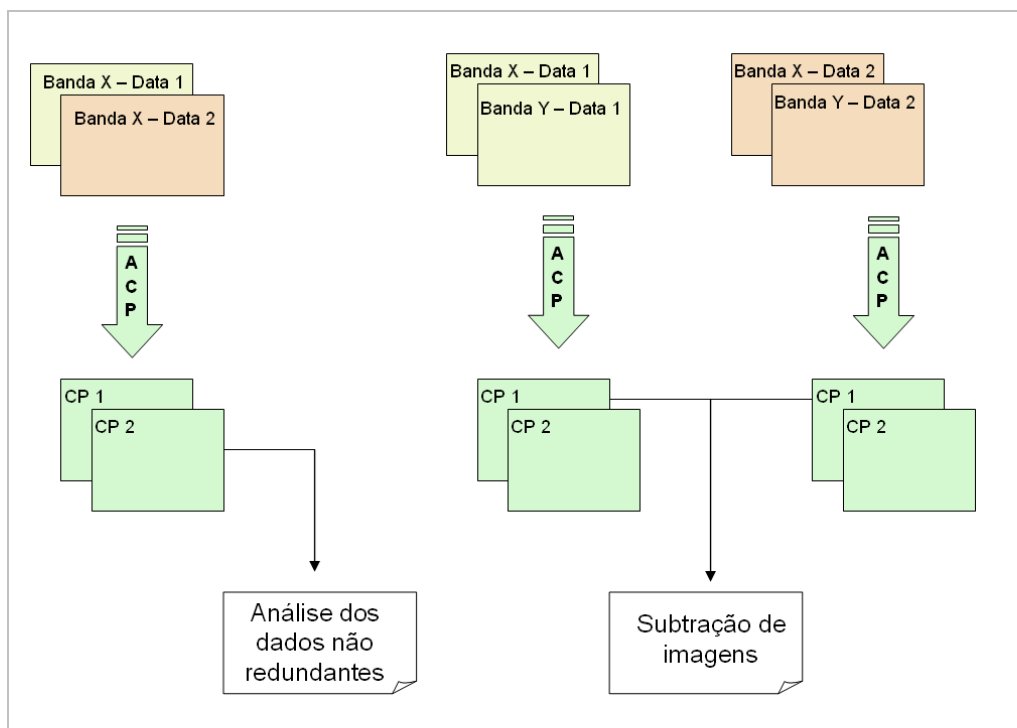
Banda X – Data 1
Banda X – Data 2

A
C
P

CP 1
CP 2

Análise dos dados não redundantes

Banda X – Data 1
Banda Y – Data 1

A
C
P

CP 1
CP 2

Banda X – Data 2
Banda Y – Data 2

A
C
P

CP 1
CP 2

Subtração de imagens